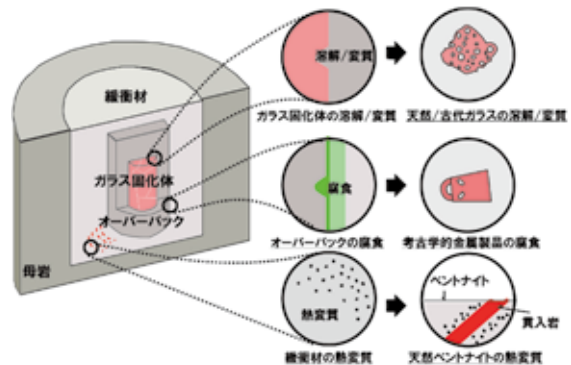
緩衝材

ガラス固化体

オーバーパック

母岩

溶解/変質

ガラス固化体の溶解/変質

天然/古代ガラスの溶解/変質

腐食

オーバーパックの腐食

考古学的金属製品の腐食

熱変質

緩衝材の熱変質

ベントナイト

貫入岩

天然ベントナイトの熱変質